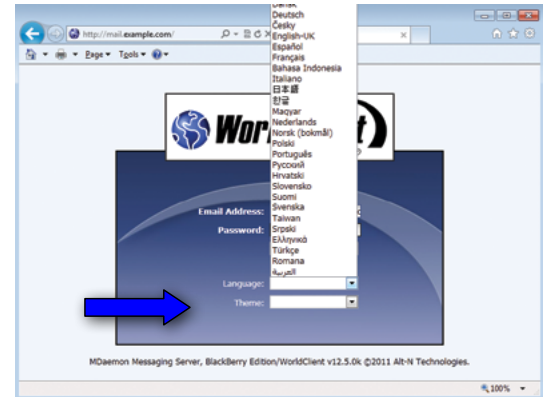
http://mail.example.com/

Page ▾ Tools ▾

Dansk
Deutsch
Česky
English-UK
Español
Français
Bahasa Indonesia
Italiano
日本語
한글
Magyar
Nederlands
Norsk (bokmål)
Polski
Português
Русский
Hrvatski
Slovensko
Suomi
Svenska
Taiwan
Srpski
Ελληνικά
Türkçe
Romana
العربية

Wor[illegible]t

Email Address:
Password:

Language:
Theme:

MDaemon Messaging Server, BlackBerry Edition/WorldClient v12.5.0k ©2011 Alt-N Technologies.

100%